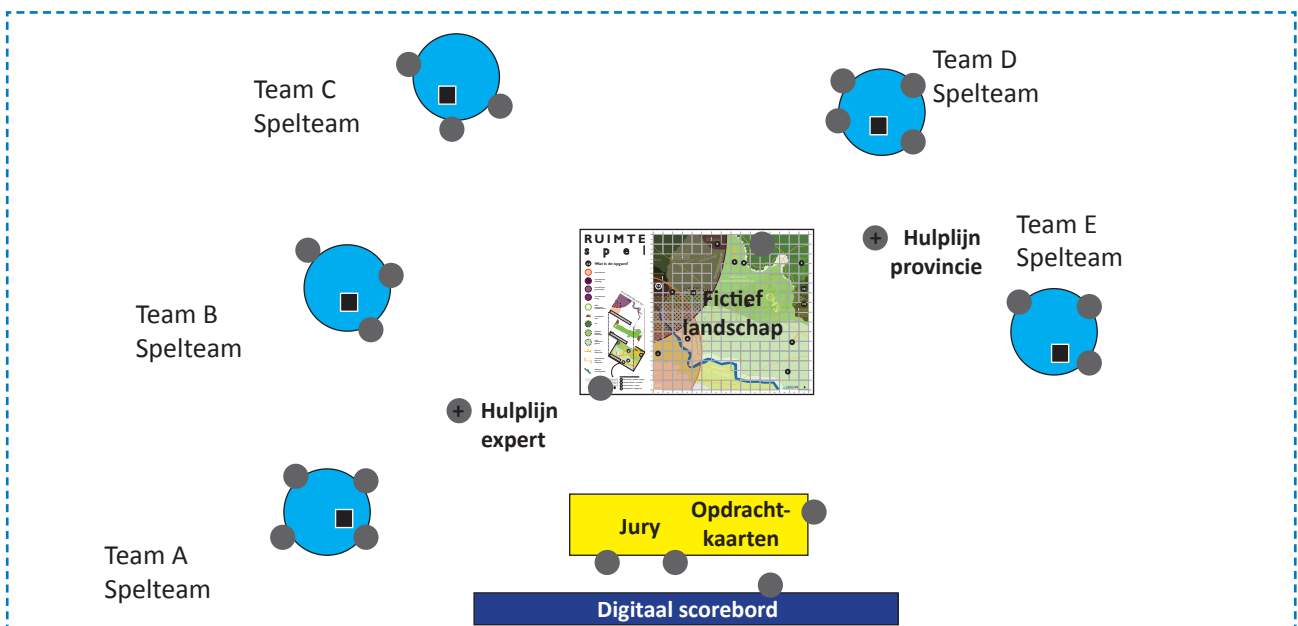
Team C
Spelteam

Team D
Spelteam

Team E
Spelteam

Team B
Spelteam

RUIMTE
spel

What is de opgave?

Fictief landschap

Hulplijn provincie

Hulplijn expert

Team A
Spelteam

Jury

Opdrachtkaarten

Digitaal scorebord